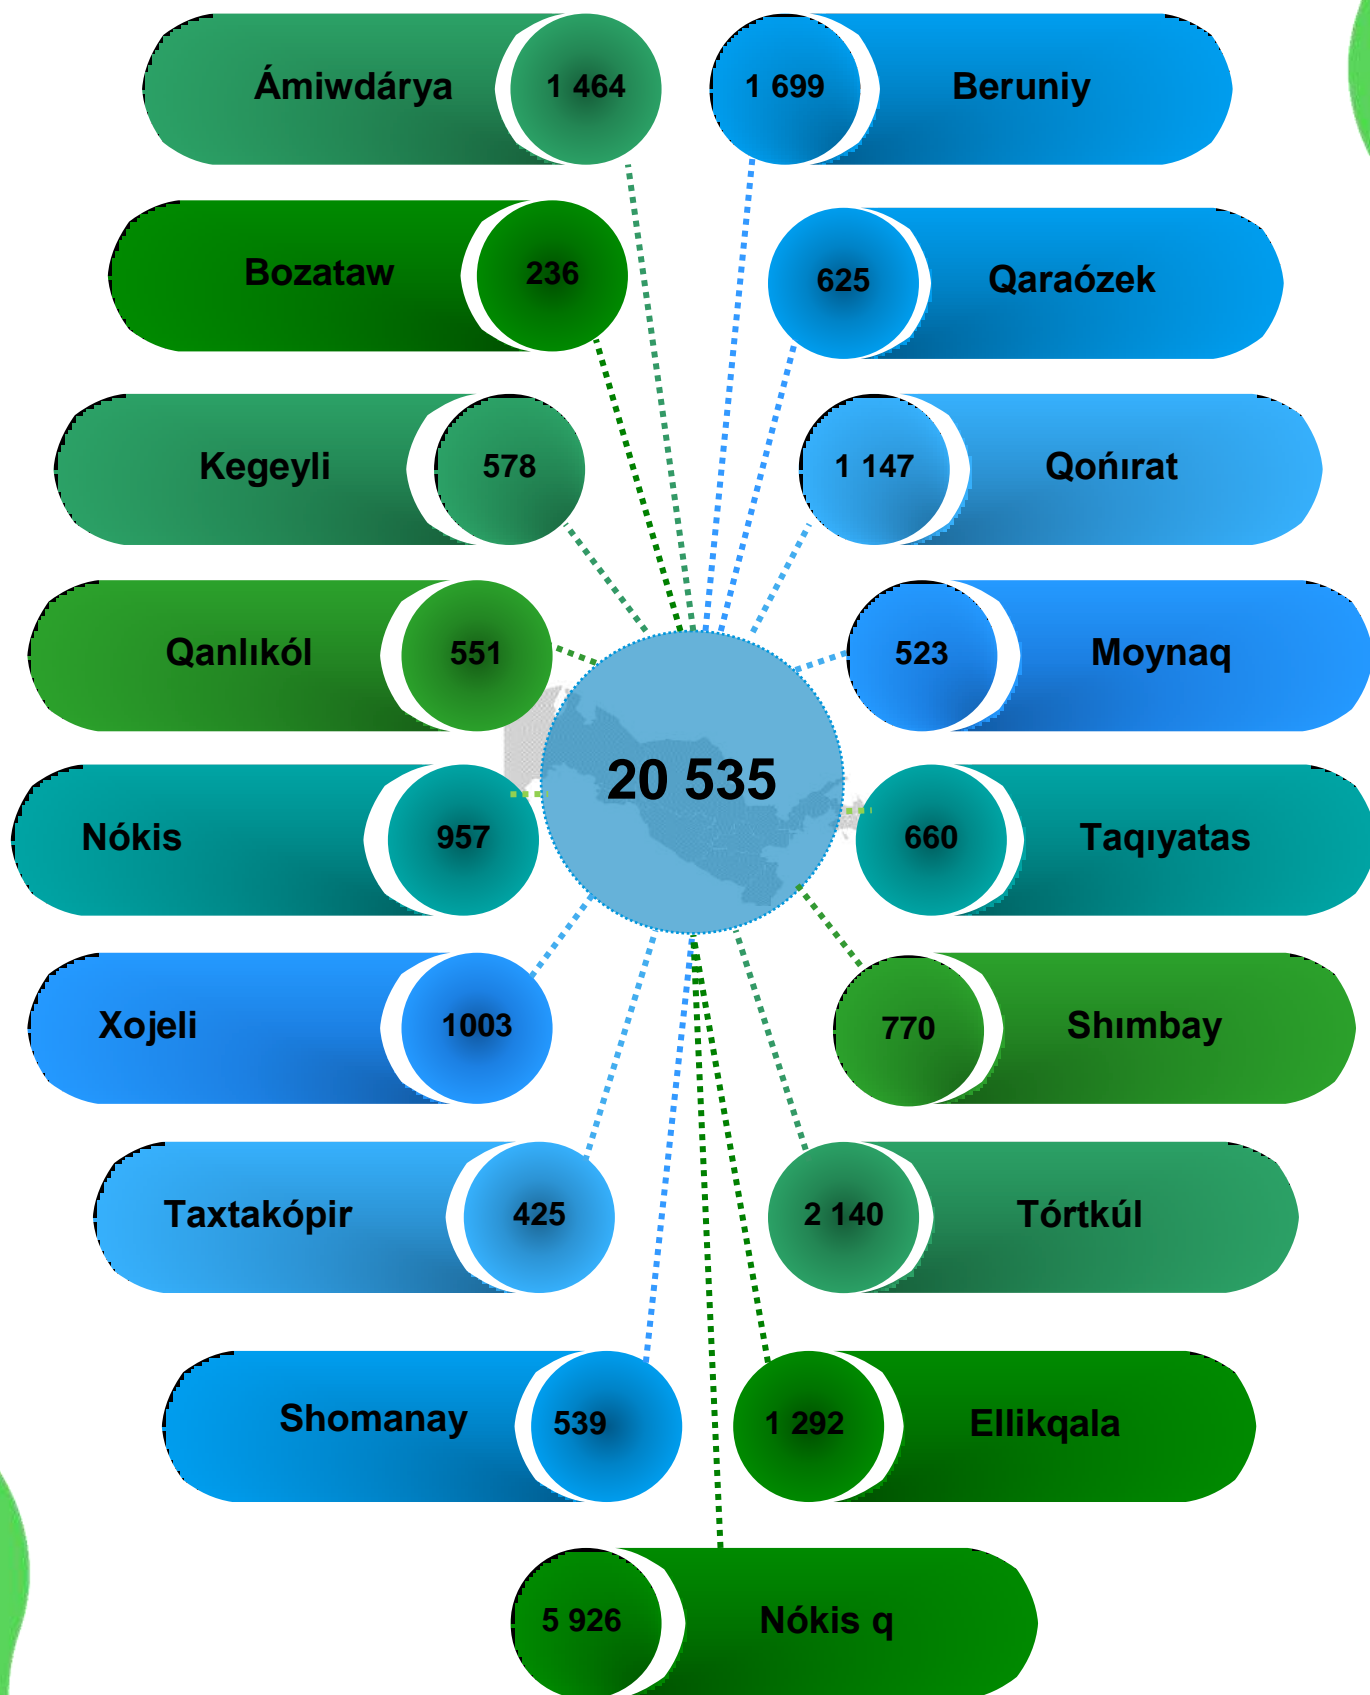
Ámiwdárya 1 464
1 699 Beruniy
Bozataw 236
625 Qaraózek
Kegeyli 578
1 147 Qońırat
Qanlıkól 551
523 Moynaq
20 535
Nókis 957
660 Taqıyatas
Xojeli 1003
770 Shımbay
Taxtakópir 425
2 140 Tórtkúl
Shomanay 539
1 292 Ellikqala
5 926 Nókis q